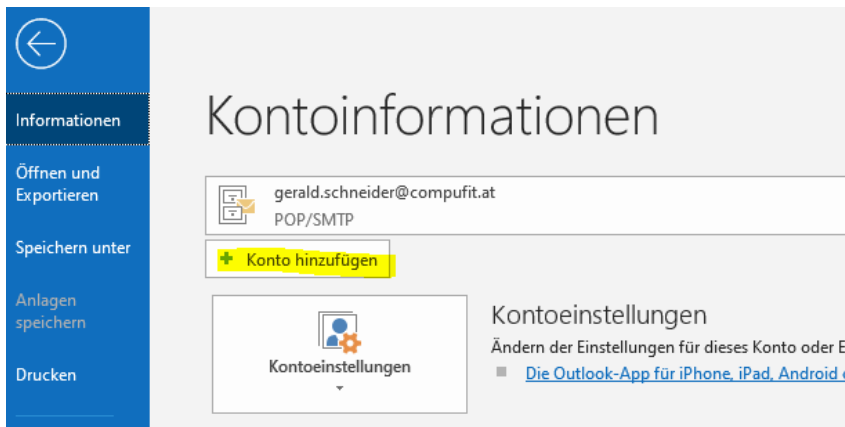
Informationen

Öffnen und Exportieren

Speichern unter

Anlagen speichern

Drucken

Kontoinformationen

gerald.schneider@compufit.at
POP/SMTP

Konto hinzufügen

Kontoeinstellungen

Kontoeinstellungen
Ändern der Einstellungen für dieses Konto oder E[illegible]
Die Outlook-App für iPhone, iPad, Android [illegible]